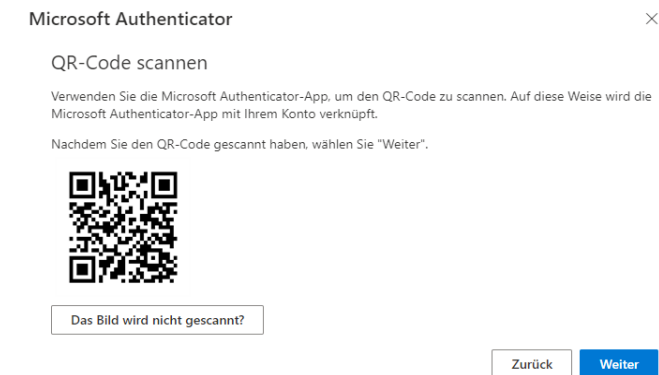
Microsoft Authenticator

×

QR-Code scannen

Verwenden Sie die Microsoft Authenticator-App, um den QR-Code zu scannen. Auf diese Weise wird die Microsoft Authenticator-App mit Ihrem Konto verknüpft.

Nachdem Sie den QR-Code gescannt haben, wählen Sie "Weiter".

Das Bild wird nicht gescannt?

Zurück

Weiter